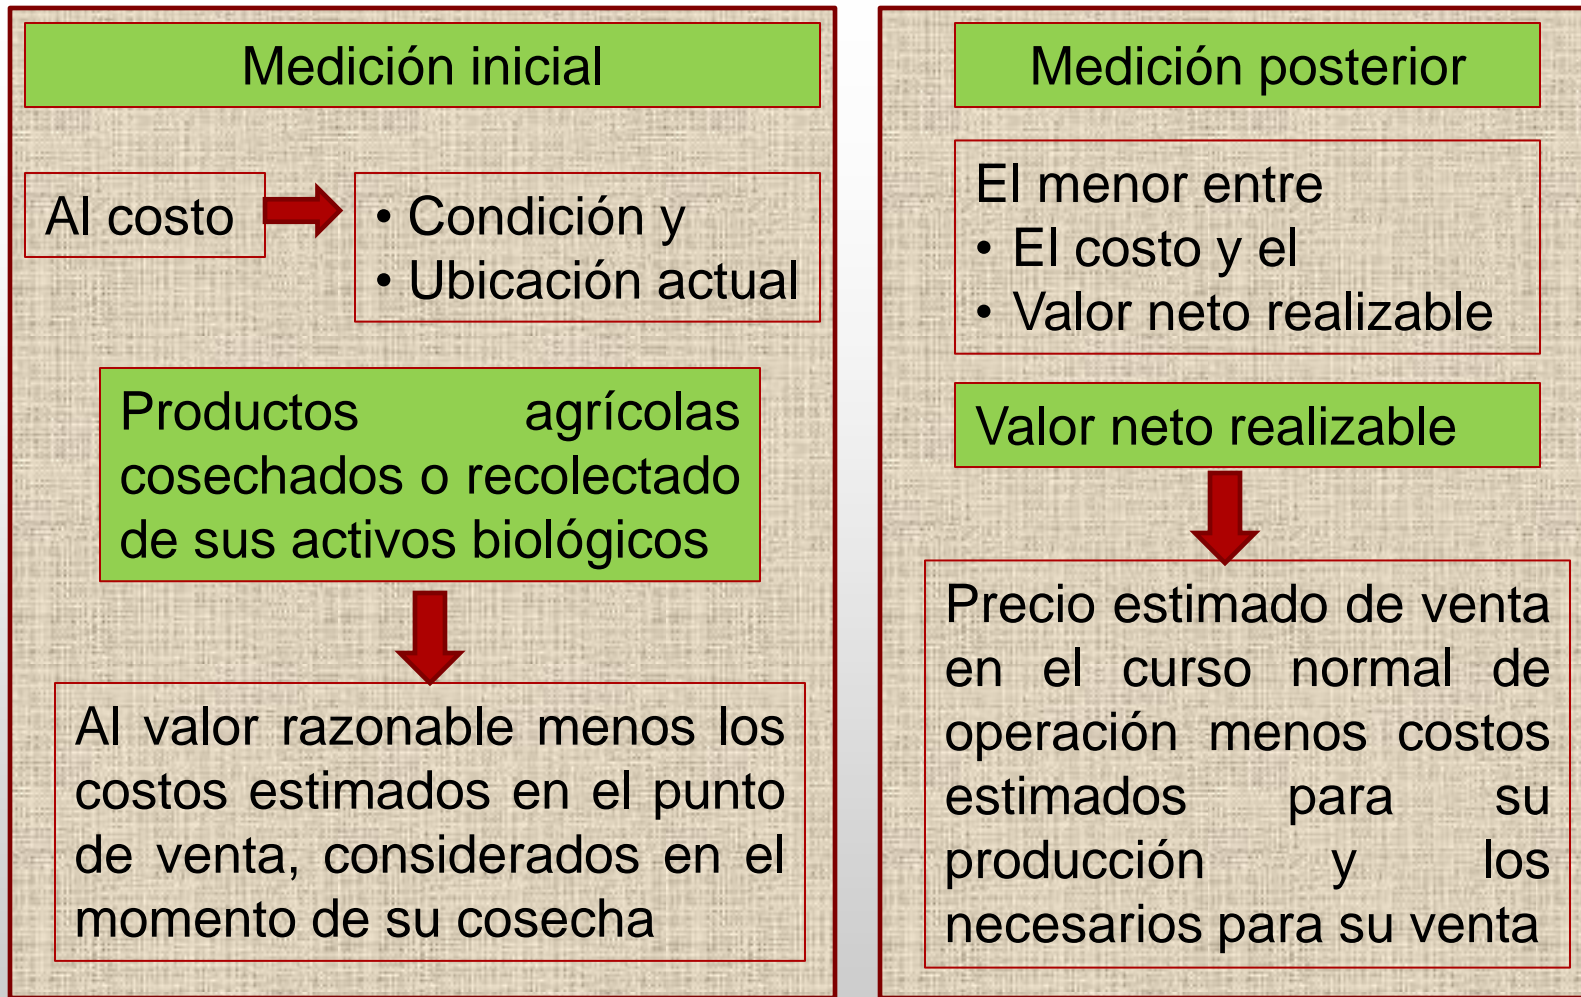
Medición inicial

Al costo

• Condición y
• Ubicación actual

Productos agrícolas cosechados o recolectado de sus activos biológicos

Al valor razonable menos los costos estimados en el punto de venta, considerados en el momento de su cosecha

Medición posterior

El menor entre
• El costo y el
• Valor neto realizable

Valor neto realizable

Precio estimado de venta en el curso normal de operación menos costos estimados para su producción y los necesarios para su venta